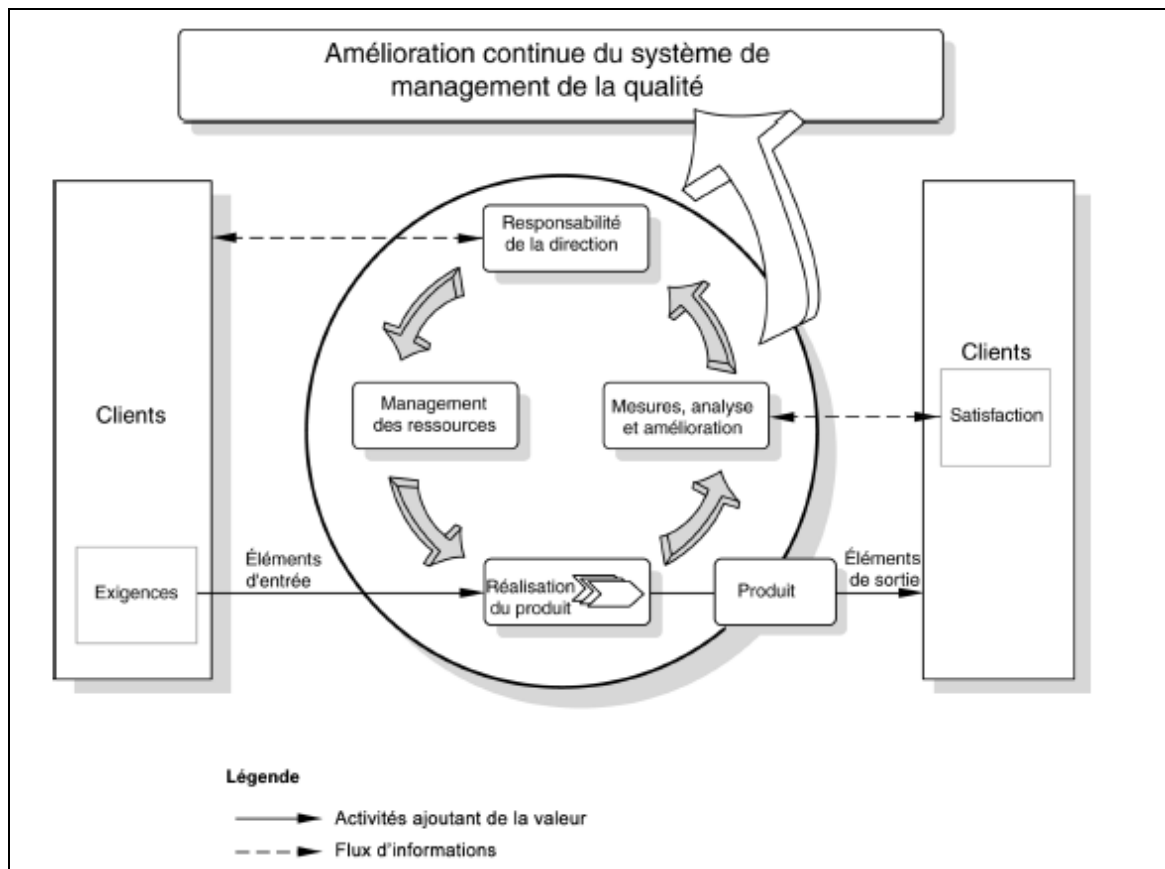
Amélioration continue du système de management de la qualité

Clients

Exigences

Éléments d'entrée

Responsabilité de la direction

Management des ressources

Mesures, analyse et amélioration

Réalisation du produit

Produit

Éléments de sortie

Clients

Satisfaction

Légende

Activités ajoutant de la valeur

Flux d'informations